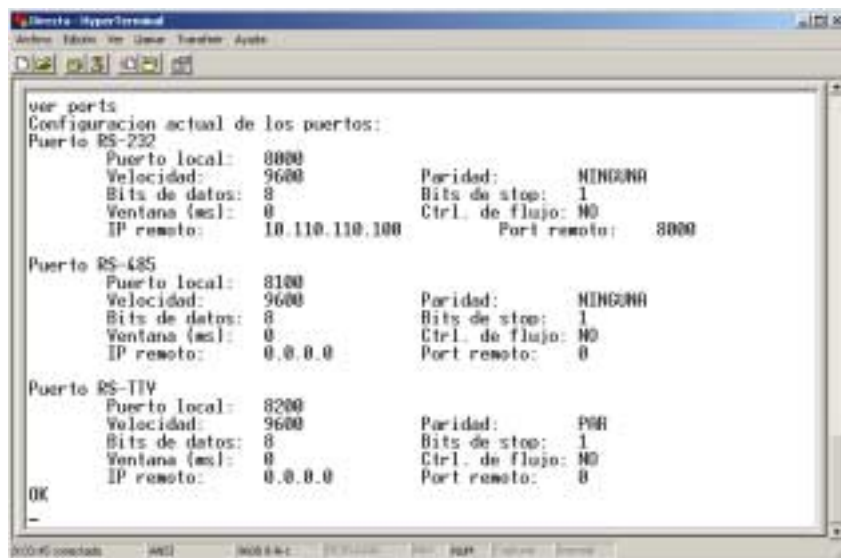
Directa - HyperTerminal
Archivo Edición Ver Llamar Transferir Ayuda

ver ports
Configuracion actual de los puertos:
Puerto RS-232
Puerto local: 8000
Velocidad: 9600 Paridad: NINGUNA
Bits de datos: 8 Bits de stop: 1
Ventana (ms): 0 Ctrl. de flujo: NO
IP remoto: 10.110.110.100 Port remoto: 8000

Puerto RS-485
Puerto local: 8100
Velocidad: 9600 Paridad: NINGUNA
Bits de datos: 8 Bits de stop: 1
Ventana (ms): 0 Ctrl. de flujo: NO
IP remoto: 0.0.0.0 Port remoto: 0

Puerto RS-TTY
Puerto local: 8200
Velocidad: 9600 Paridad: PAR
Bits de datos: 8 Bits de stop: 1
Ventana (ms): 0 Ctrl. de flujo: NO
IP remoto: 0.0.0.0 Port remoto: 0
OK
_

0:00:45 conectado ANSI 9600 8-N-1 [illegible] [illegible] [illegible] NUM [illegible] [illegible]